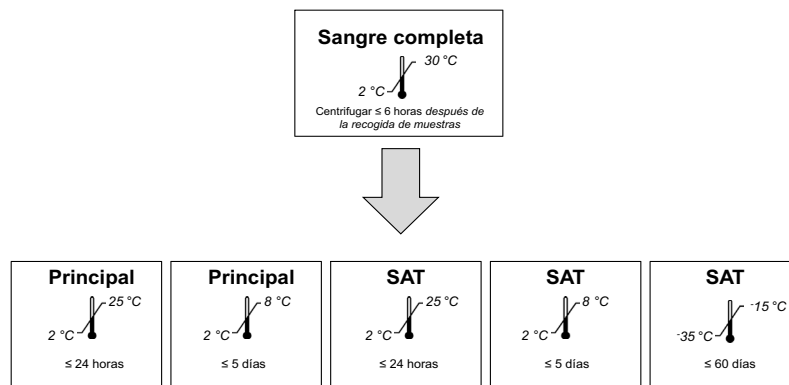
**Sangre completa**

30 °C

2 °C

Centrifugar ≤ 6 horas *después de la recogida de muestras*

**Principal**

25 °C

2 °C

≤ 24 horas

**Principal**

8 °C

2 °C

≤ 5 días

**SAT**

25 °C

2 °C

≤ 24 horas

**SAT**

8 °C

2 °C

≤ 5 días

**SAT**

-15 °C

-35 °C

≤ 60 días